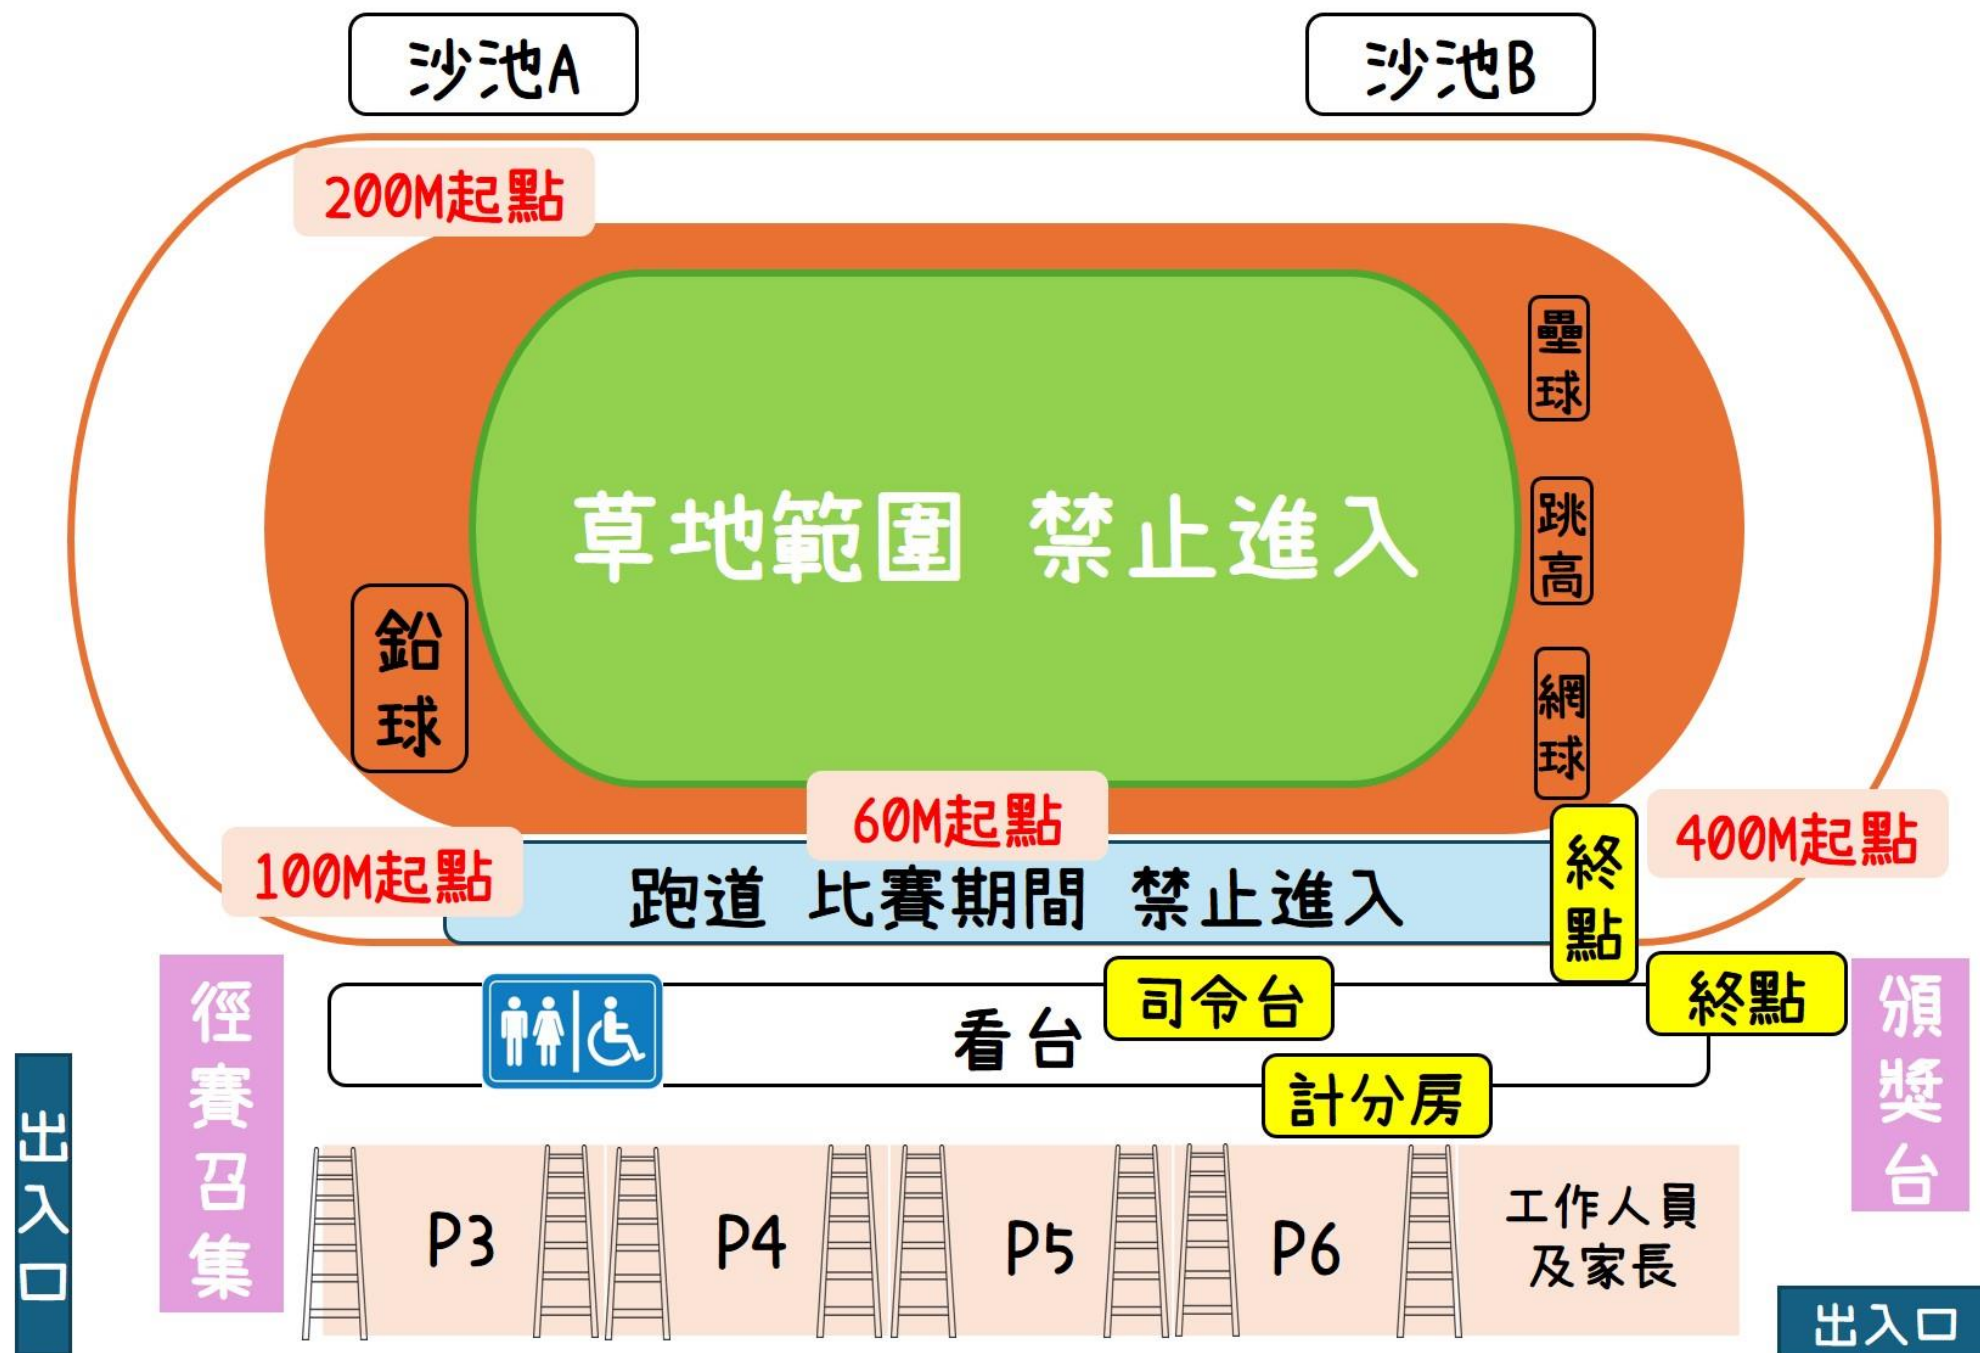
沙池A

沙池B

200M起點

壘球

草地範圍 禁止進入

跳高

鉛球

網球

60M起點

100M起點

400M起點

跑道 比賽期間 禁止進入

終點

徑賽召集

司令台

終點

頒獎台

看台

計分房

出入口

P3

P4

P5

P6

工作人員及家長

出入口